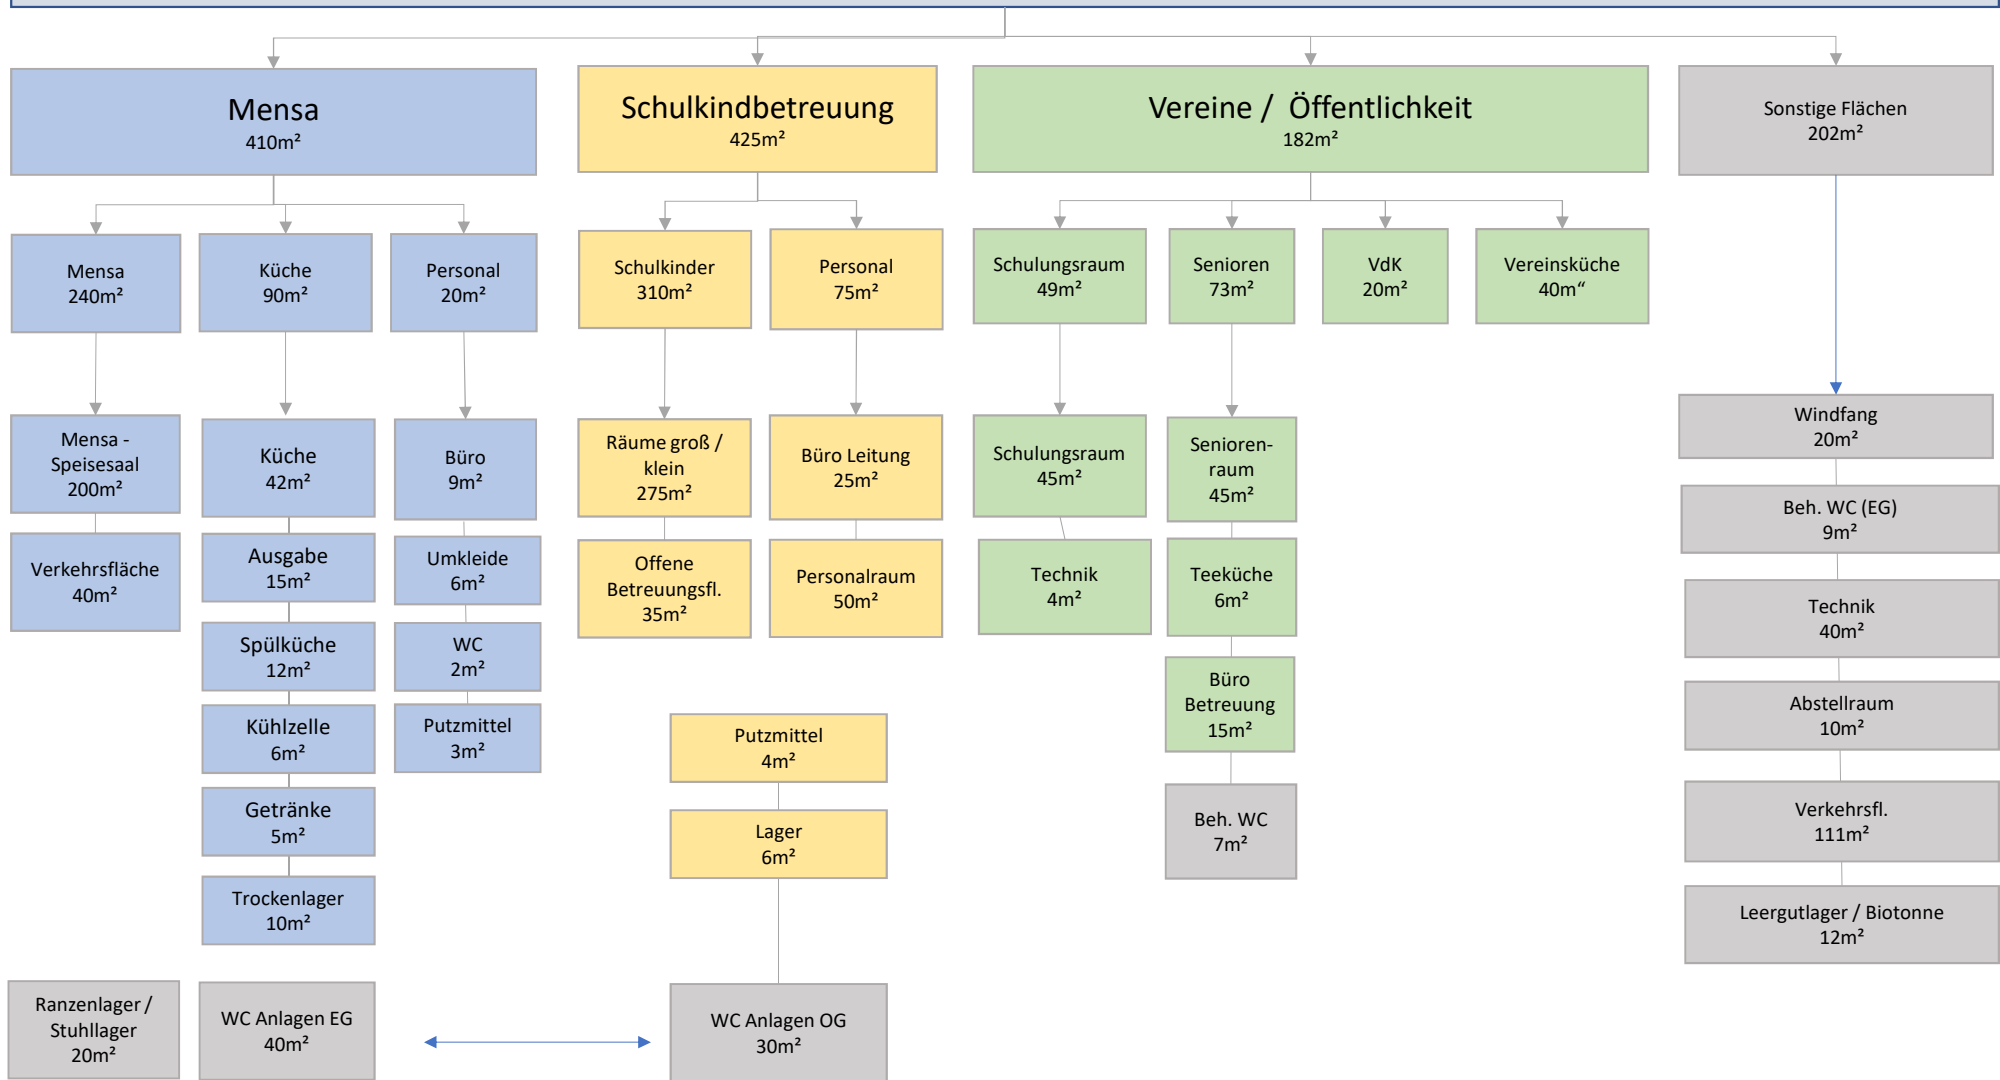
Mensa
410m²

Schulkindbetreuung
425m²

Vereine / Öffentlichkeit
182m²

Sonstige Flächen
202m²

Mensa
240m²

Küche
90m²

Personal
20m²

Schulkinder
310m²

Personal
75m²

Schulungsraum
49m²

Senioren
73m²

VdK
20m²

Vereinsküche
40m“

Mensa - Speisesaal
200m²

Verkehrsfläche
40m²

Küche
42m²

Ausgabe
15m²

Spülküche
12m²

Kühlzelle
6m²

Getränke
5m²

Trockenlager
10m²

Büro
9m²

Umkleide
6m²

WC
2m²

Putzmittel
3m²

Räume groß / klein
275m²

Offene Betreuungsfl.
35m²

Büro Leitung
25m²

Personalraum
50m²

Putzmittel
4m²

Lager
6m²

WC Anlagen OG
30m²

Schulungsraum
45m²

Technik
4m²

Senioren-raum
45m²

Teeküche
6m²

Büro Betreuung
15m²

Beh. WC
7m²

Windfang
20m²

Beh. WC (EG)
9m²

Technik
40m²

Abstellraum
10m²

Verkehrsfl.
111m²

Leergutlager / Biotonne
12m²

Ranzenlager / Stuhllager
20m²

WC Anlagen EG
40m²